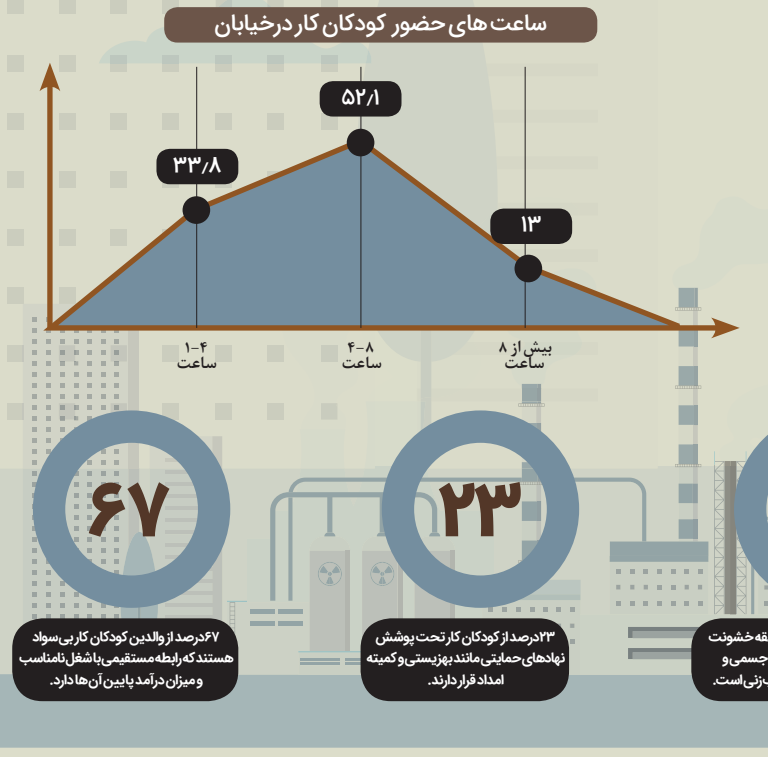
ساعت های حضور کودکان کار در خیابان

۳۳/۸

۵۲/۱

۱۳

۱-۴
ساعت

۴-۸
ساعت

بیش از ۸
ساعت

۶۷

۲۳

۶۷ درصد از والدین کودکان کار بی سواد هستند که رابطه مستقیمی با شغل نامناسب و میزان درآمد پایین آن ها دارد.

۲۳ درصد از کودکان کار تحت پوشش نهادهای حمایتی مانند بهزیستی و کمیته امداد قرار دارند.

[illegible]قه خشونت
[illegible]جسمی و
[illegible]زنی است.